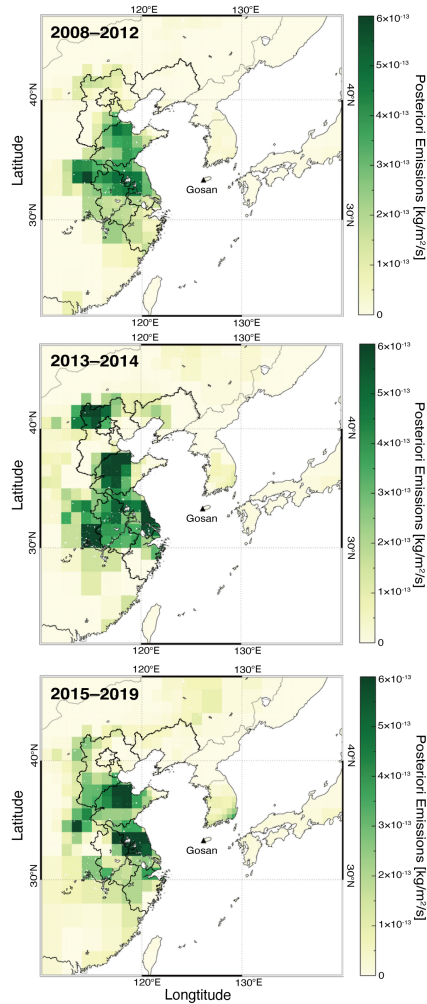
120°E 130°E
2008–2012
40°N
40°N
Latitude
Gosan
30°N
30°N
120°E 130°E
$6\times10^{-13}$
$5\times10^{-13}$
$4\times10^{-13}$
$3\times10^{-13}$
$2\times10^{-13}$
$1\times10^{-13}$
0
Posteriori Emissions [kg/m$^2$/s]

120°E 130°E
2013–2014
40°N
40°N
Latitude
Gosan
30°N
30°N
120°E 130°E
$6\times10^{-13}$
$5\times10^{-13}$
$4\times10^{-13}$
$3\times10^{-13}$
$2\times10^{-13}$
$1\times10^{-13}$
0
Posteriori Emissions [kg/m$^2$/s]

120°E 130°E
2015–2019
40°N
40°N
Latitude
Gosan
30°N
30°N
120°E 130°E
Longtitude
$6\times10^{-13}$
$5\times10^{-13}$
$4\times10^{-13}$
$3\times10^{-13}$
$2\times10^{-13}$
$1\times10^{-13}$
0
Posteriori Emissions [kg/m$^2$/s]